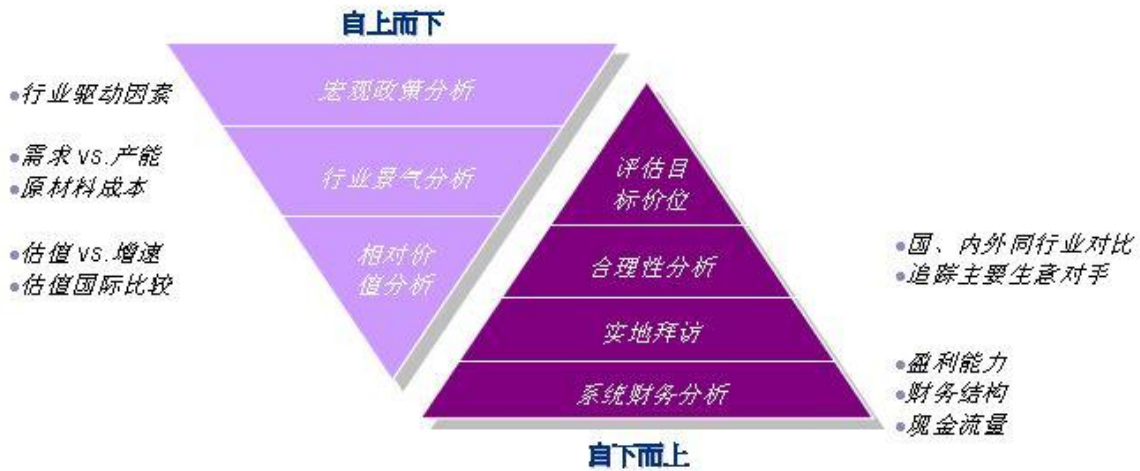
自上而下

•行业驱动因素

•需求vs.产能
•原材料成本

•估值vs.增速
•估值国际比较

宏观政策分析

行业景气分析

相对价值分析

评估目标价位

合理性分析

实地拜访

系统财务分析

•国、内外同行业对比
•追踪主要生意对手

•盈利能力
•财务结构
•现金流量

自下而上